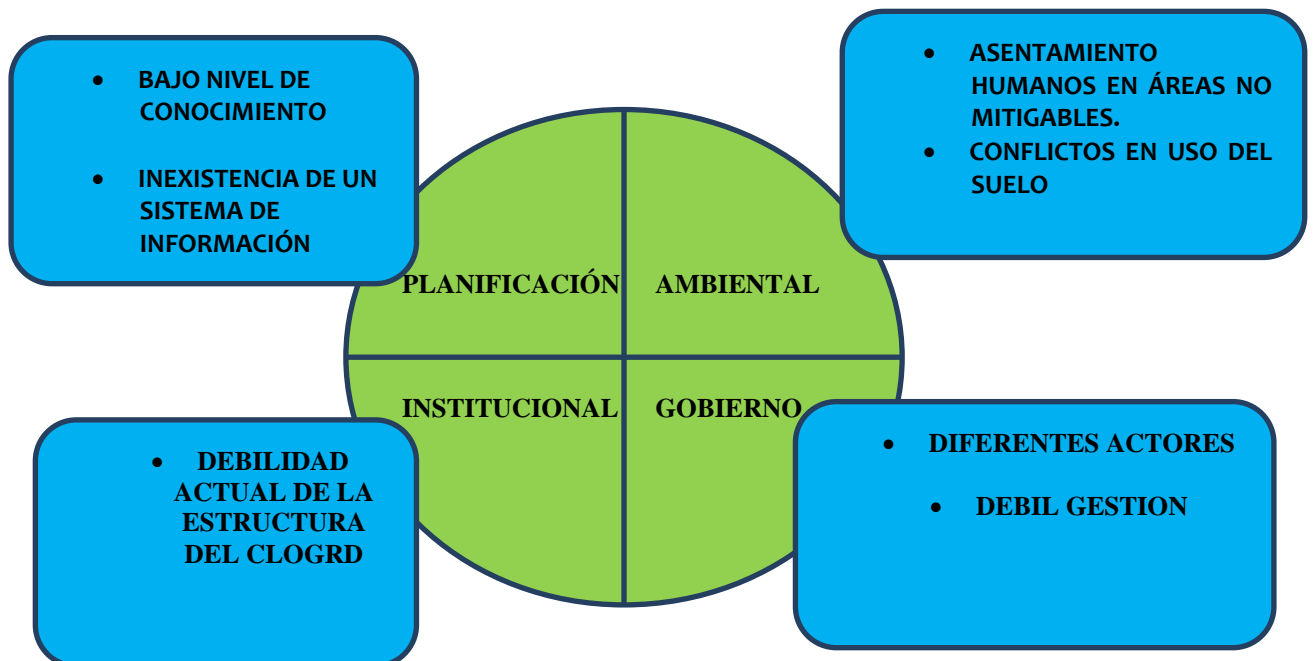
- BAJO NIVEL DE CONOCIMIENTO
- INEXISTENCIA DE UN SISTEMA DE INFORMACIÓN

- ASENTAMIENTO HUMANOS EN ÁREAS NO MITIGABLES.
- CONFLICTOS EN USO DEL SUELO

PLANIFICACIÓN

AMBIENTAL

INSTITUCIONAL

GOBIERNO

- DEBILIDAD ACTUAL DE LA ESTRUCTURA DEL CLOGRD

- DIFERENTES ACTORES
- DEBIL GESTION